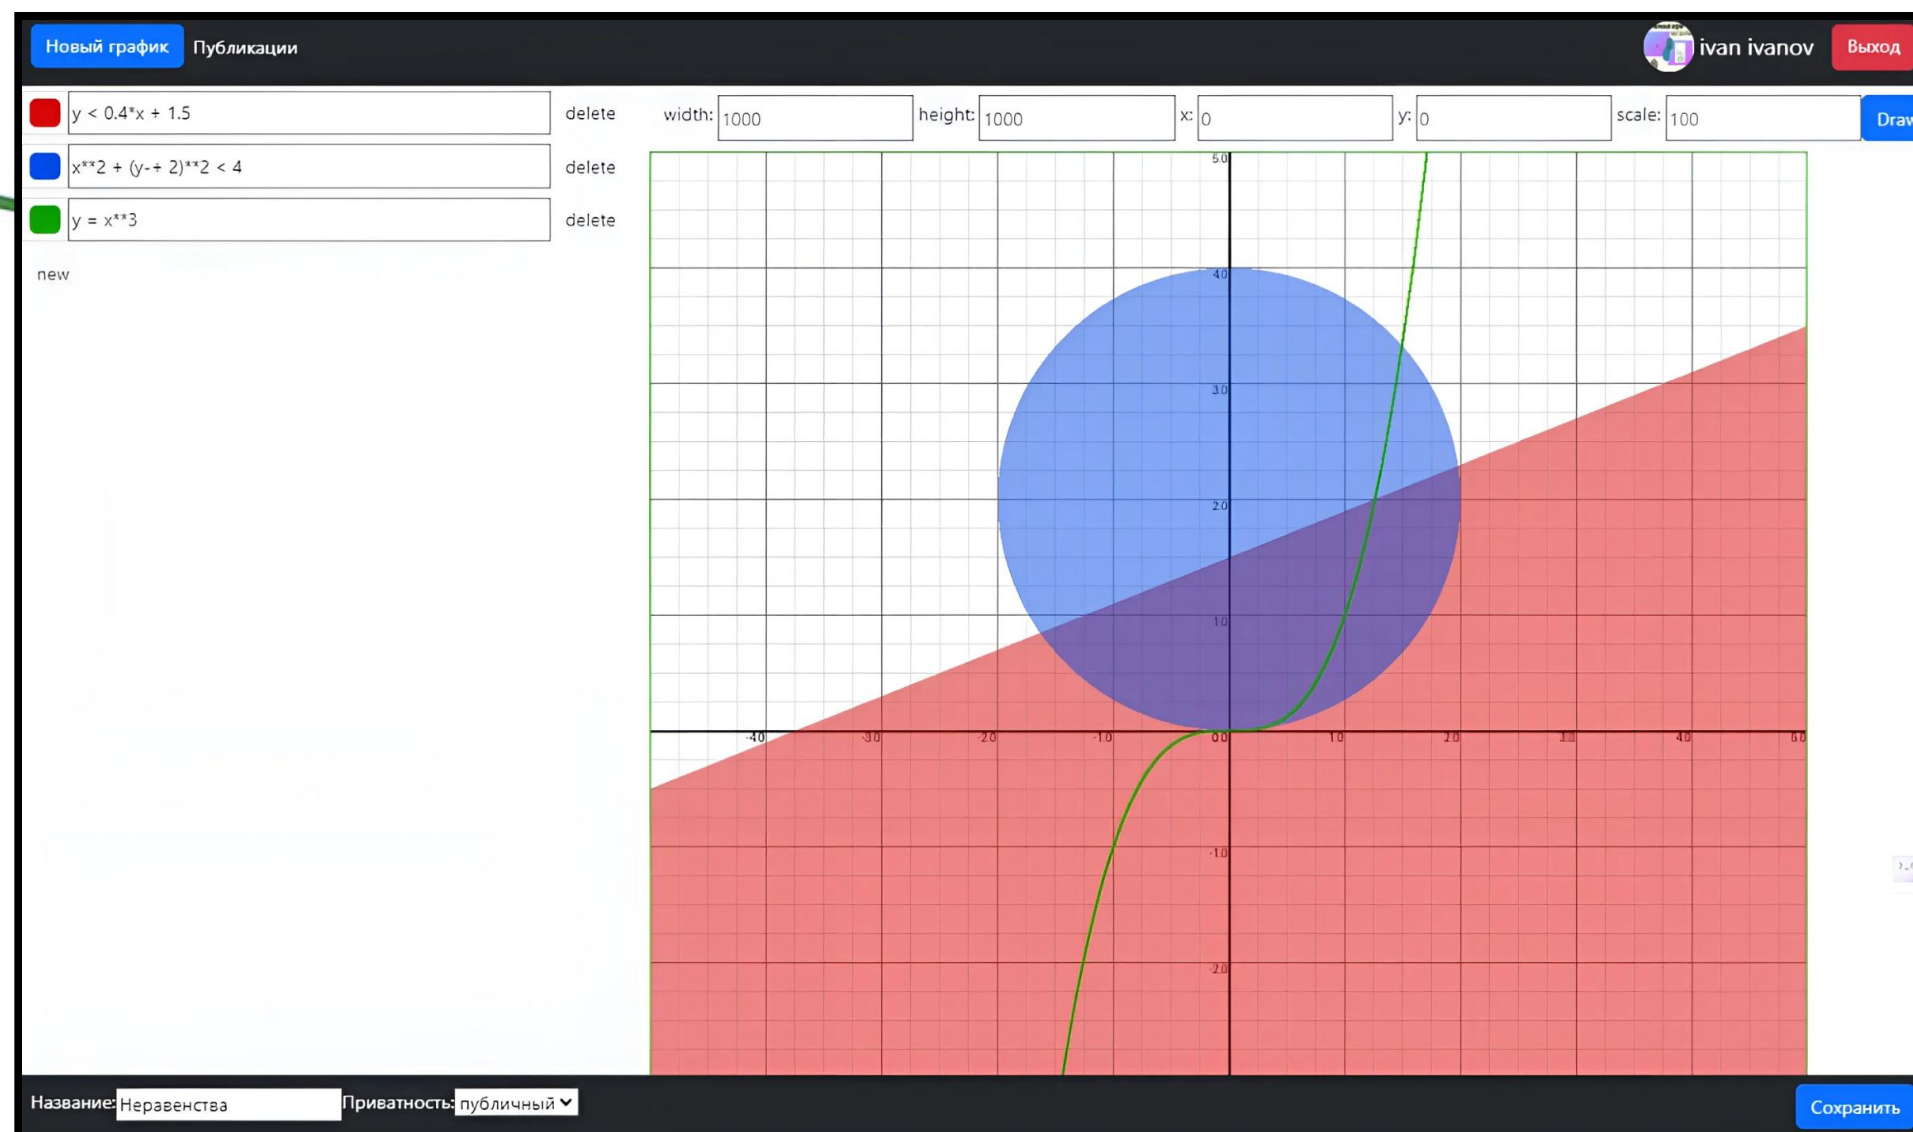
Новый график Публикации

ivan ivanov Выход

y < 0.4*x + 1.5 delete

x**2 + (y-+ 2)**2 < 4 delete

y = x**3 delete

new

width: 1000 height: 1000 x: 0 y: 0 scale: 100 Draw

5.0
4.0
3.0
2.0
1.0
-4.0 -3.0 -2.0 -1.0 0.0 1.0 2.0 3.0 4.0 5.0
-1.0
-2.0

Название: Неравенства Приватность: публичный

Сохранить